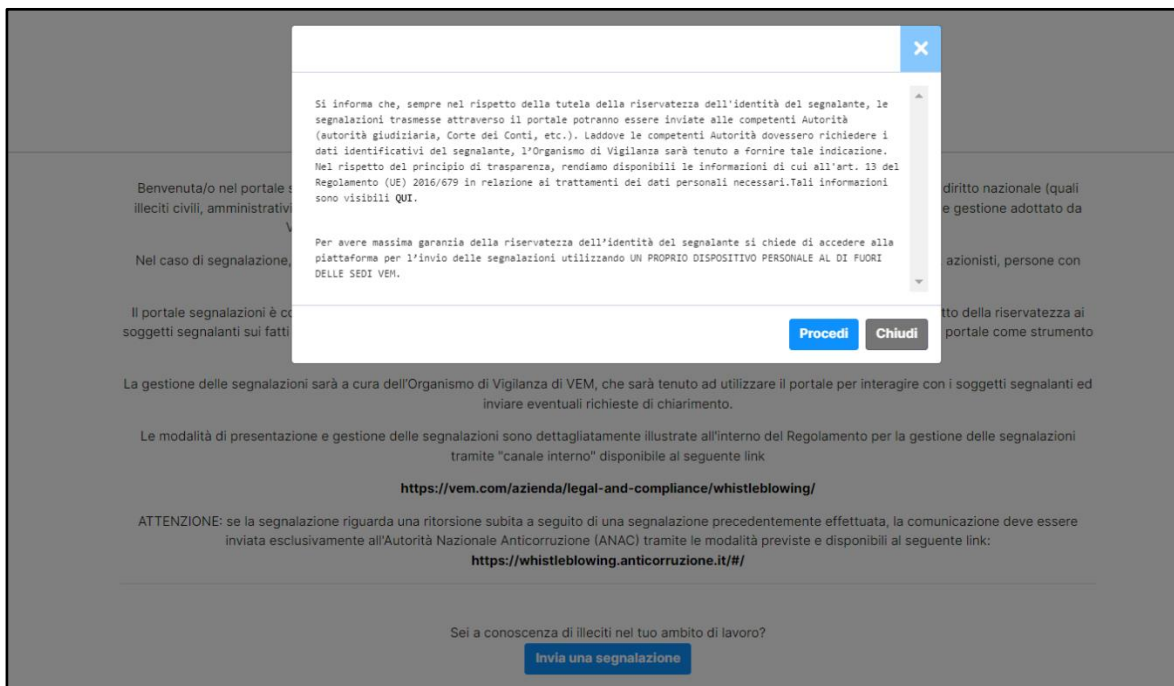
×

Si informa che, sempre nel rispetto della tutela della riservatezza dell'identità del segnalante, le segnalazioni trasmesse attraverso il portale potranno essere inviate alle competenti Autorità (autorità giudiziaria, Corte dei Conti, etc.). Laddove le competenti Autorità dovessero richiedere i dati identificativi del segnalante, l'Organismo di Vigilanza sarà tenuto a fornire tale indicazione. Nel rispetto del principio di trasparenza, rendiamo disponibili le informazioni di cui all'art. 13 del Regolamento (UE) 2016/679 in relazione ai trattamenti dei dati personali necessari.Tali informazioni sono visibili QUI.

Per avere massima garanzia della riservatezza dell'identità del segnalante si chiede di accedere alla piattaforma per l'invio delle segnalazioni utilizzando UN PROPRIO DISPOSITIVO PERSONALE AL DI FUORI DELLE SEDI VEM.

Procedi Chiudi

Benvenuta/o nel portale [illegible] diritto nazionale (quali illeciti civili, amministrativi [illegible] e gestione adottato da V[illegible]

Nel caso di segnalazione, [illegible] azionisti, persone con

Il portale segnalazioni è co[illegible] tto della riservatezza ai soggetti segnalanti sui fatti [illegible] portale come strumento

La gestione delle segnalazioni sarà a cura dell'Organismo di Vigilanza di VEM, che sarà tenuto ad utilizzare il portale per interagire con i soggetti segnalanti ed inviare eventuali richieste di chiarimento.

Le modalità di presentazione e gestione delle segnalazioni sono dettagliatamente illustrate all'interno del Regolamento per la gestione delle segnalazioni tramite "canale interno" disponibile al seguente link

https://vem.com/azienda/legal-and-compliance/whistleblowing/

ATTENZIONE: se la segnalazione riguarda una ritorsione subita a seguito di una segnalazione precedentemente effettuata, la comunicazione deve essere inviata esclusivamente all'Autorità Nazionale Anticorruzione (ANAC) tramite le modalità previste e disponibili al seguente link:
https://whistleblowing.anticorruzione.it/#/

Sei a conoscenza di illeciti nel tuo ambito di lavoro?
Invia una segnalazione